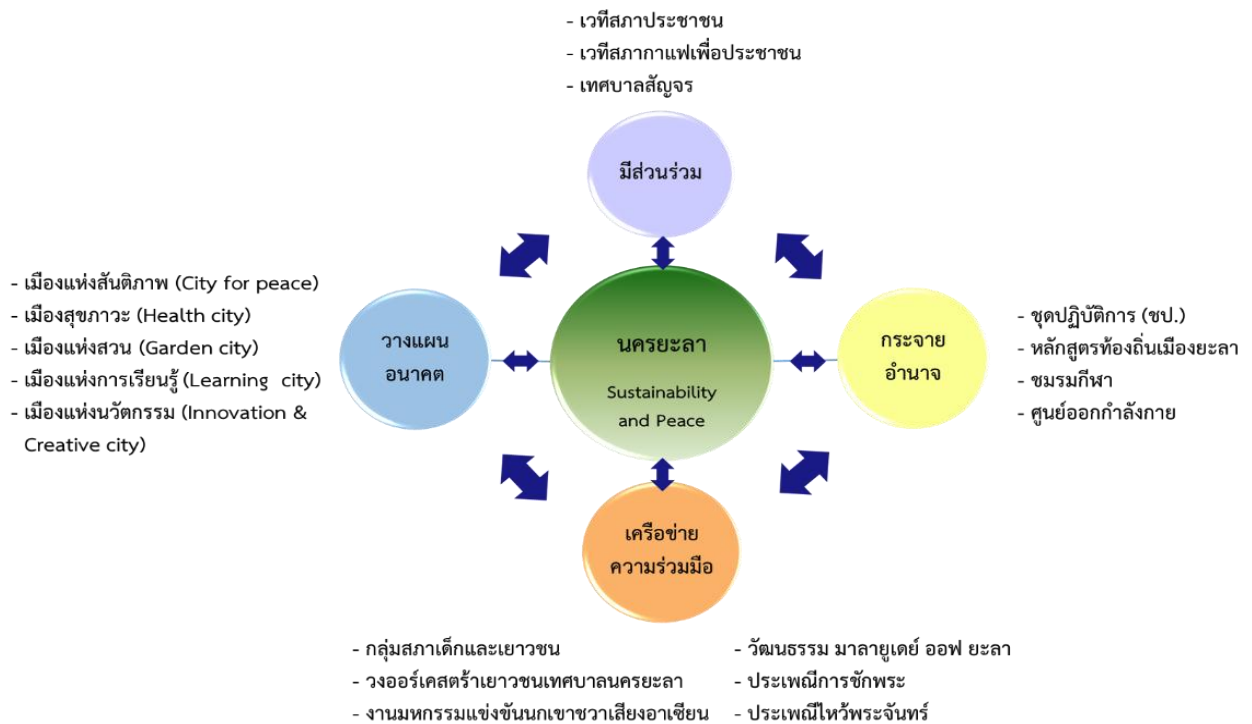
- เวทีสภาประชาชน
- เวทีสภากาแฟเพื่อประชาชน
- เทศบาลสัญจร

มีส่วนร่วม

- เมืองแห่งสันติภาพ (City for peace)
- เมืองสุขภาวะ (Health city)
- เมืองแห่งสวน (Garden city)
- เมืองแห่งการเรียนรู้ (Learning city)
- เมืองแห่งนวัตกรรม (Innovation & Creative city)

วางแผน อนาคต

นครยะลา
Sustainability and Peace

กระจาย อำนาจ

- ชุดปฏิบัติการ (ชป.)
- หลักสูตรท้องถิ่นเมืองยะลา
- ชมรมกีฬา
- ศูนย์ออกกำลังกาย

เครือข่าย ความร่วมมือ

- กลุ่มสภาเด็กและเยาวชน
- วงออร์เคสตร้าเยาวชนเทศบาลนครยะลา
- งานมหกรรมแข่งขันนกเขาชวาเสียงอาเซียน

- วัฒนธรรม มาลายูเดย์ ออฟ ยะลา
- ประเพณีการชักพระ
- ประเพณีไหว้พระจันทร์